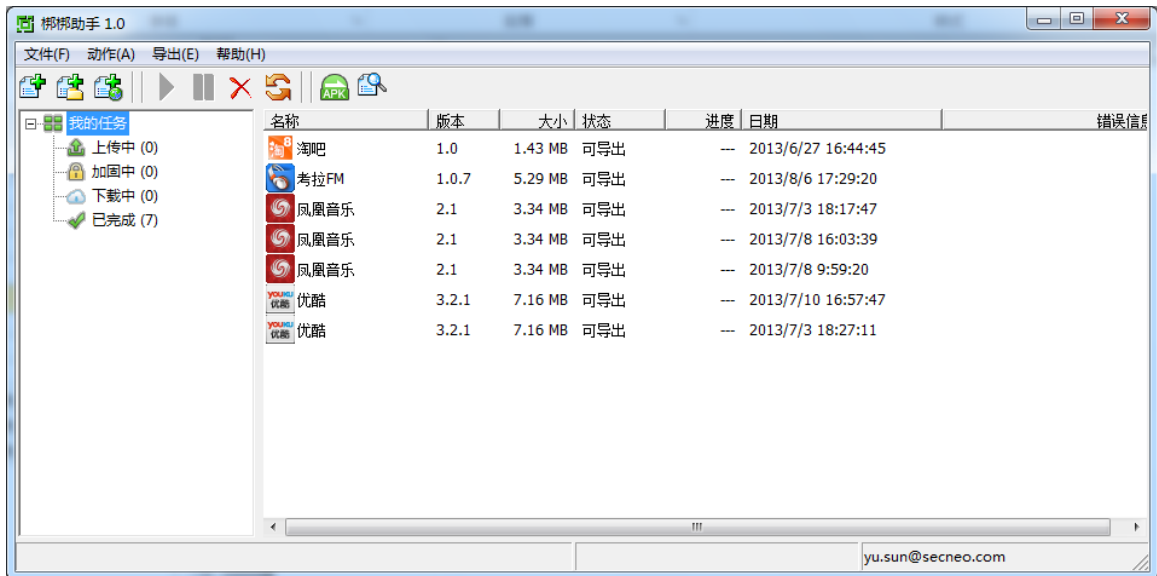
梆梆助手 1.0

文件(F) 动作(A) 导出(E) 帮助(H)

APK

我的任务
上传中 (0)
加固中 (0)
下载中 (0)
已完成 (7)

| 名称 | 版本 | 大小 | 状态 | 进度 | 日期 | 错误信息 |
|---|---|---|---|---|---|---|
| 淘吧 | 1.0 | 1.43 MB | 可导出 | --- | 2013/6/27 16:44:45 | |
| 考拉FM | 1.0.7 | 5.29 MB | 可导出 | --- | 2013/8/6 17:29:20 | |
| 凤凰音乐 | 2.1 | 3.34 MB | 可导出 | --- | 2013/7/3 18:17:47 | |
| 凤凰音乐 | 2.1 | 3.34 MB | 可导出 | --- | 2013/7/8 16:03:39 | |
| 凤凰音乐 | 2.1 | 3.34 MB | 可导出 | --- | 2013/7/8 9:59:20 | |
| 优酷 | 3.2.1 | 7.16 MB | 可导出 | --- | 2013/7/10 16:57:47 | |
| 优酷 | 3.2.1 | 7.16 MB | 可导出 | --- | 2013/7/3 18:27:11 | |

yu.sun@secneo.com